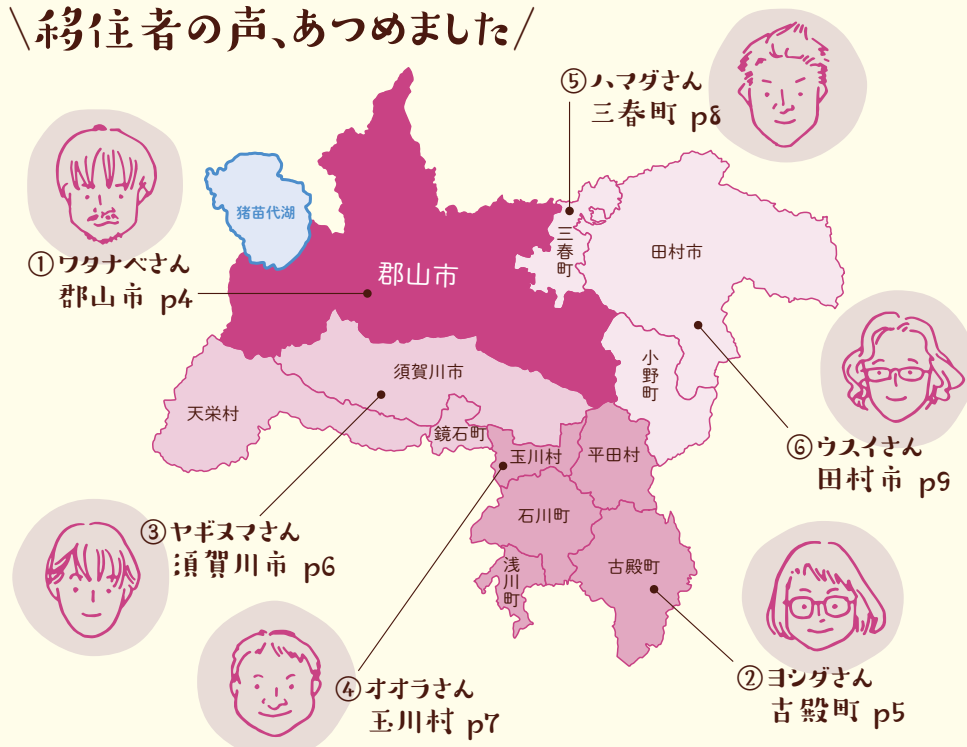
\移住者の声、あつめました/

⑤ハマグさん
三春町 p8

猪苗代湖

①ワタナベさん
郡山市 p4

三春町

田村市

郡山市

小野町

須賀川市

天栄村

鏡石町

玉川村

平田村

⑥ウスイさん
田村市 p9

石川町

③ヤギヌマさん
須賀川市 p6

浅川町

古殿町

④オオラさん
玉川村 p7

②ヨシダさん
古殿町 p5